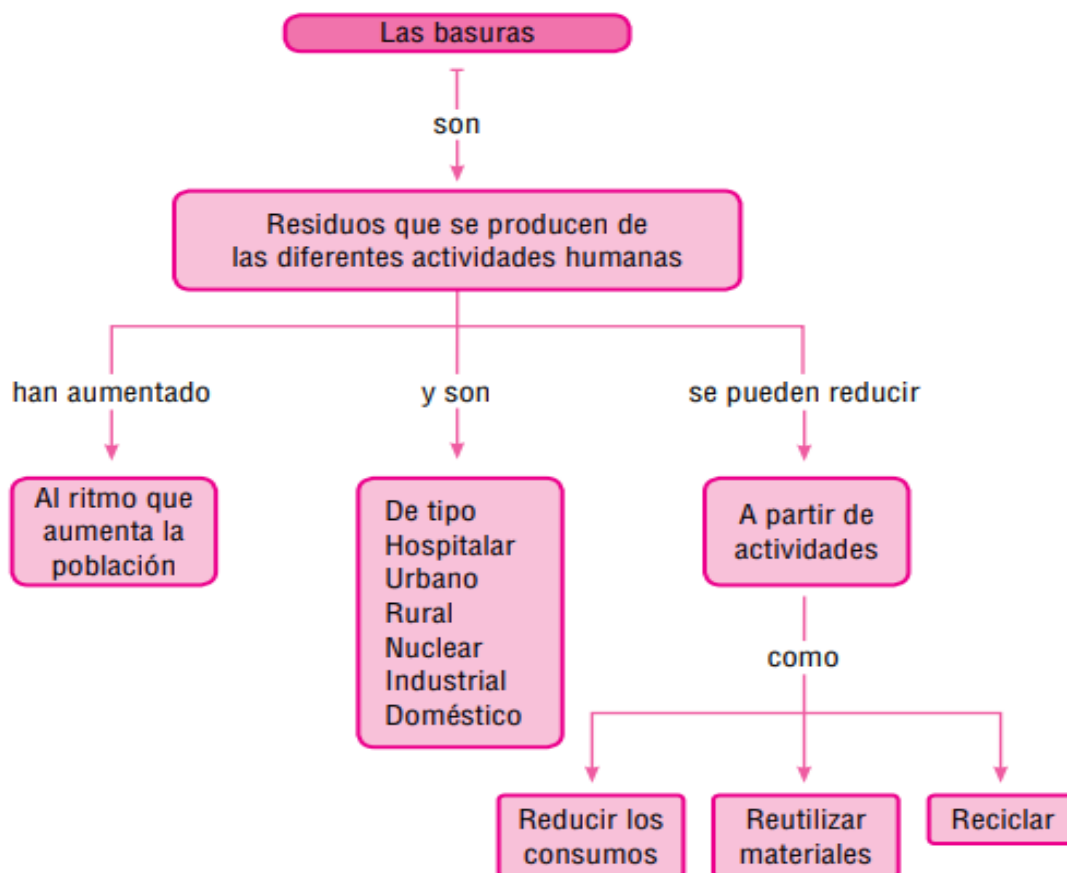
Las basuras

son

Residuos que se producen de las diferentes actividades humanas

han aumentado

y son

se pueden reducir

Al ritmo que aumenta la población

De tipo
Hospitalar
Urbano
Rural
Nuclear
Industrial
Doméstico

A partir de actividades

como

Reducir los consumos

Reutilizar materiales

Reciclar